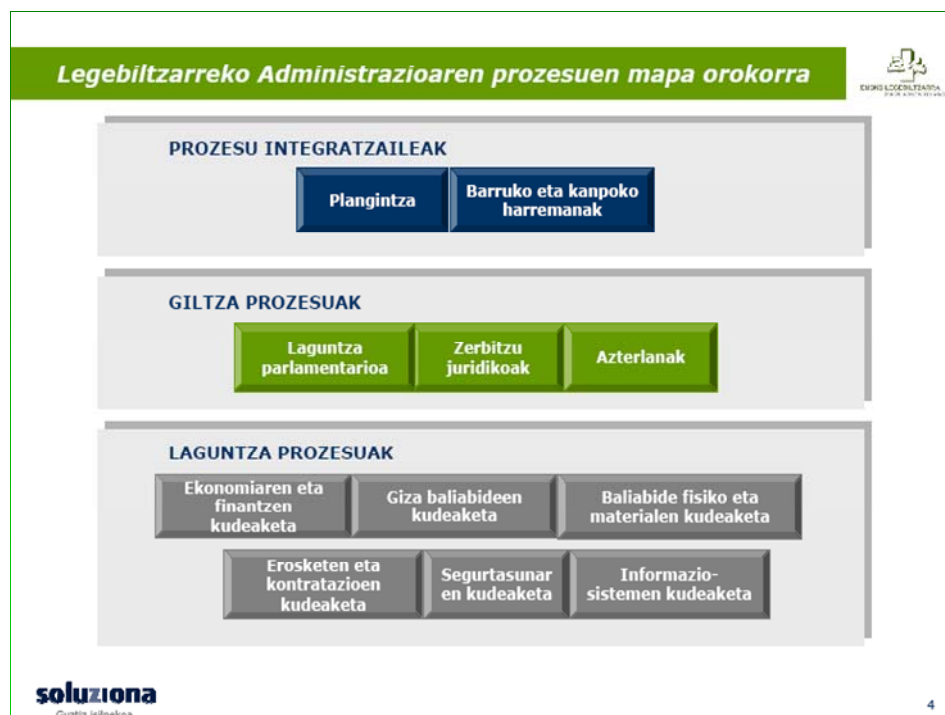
Legebiltzarreko Administrazioaren prozesuen mapa orokorra

EUSKO LEGEBILTZARRA
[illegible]

PROZESU INTEGRATZAILEAK

Plangintza

Barruko eta kanpoko harremanak

GILTZA PROZESUAK

Laguntza parlamentarioa

Zerbitzu juridikoak

Azterlanak

LAGUNTZA PROZESUAK

Ekonomiaren eta finantzen kudeaketa

Giza baliabideen kudeaketa

Baliabide fisiko eta materialen kudeaketa

Erosketen eta kontratazioen kudeaketa

Segurtasunaren kudeaketa

Informazio-sistemen kudeaketa

soluziona
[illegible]

4